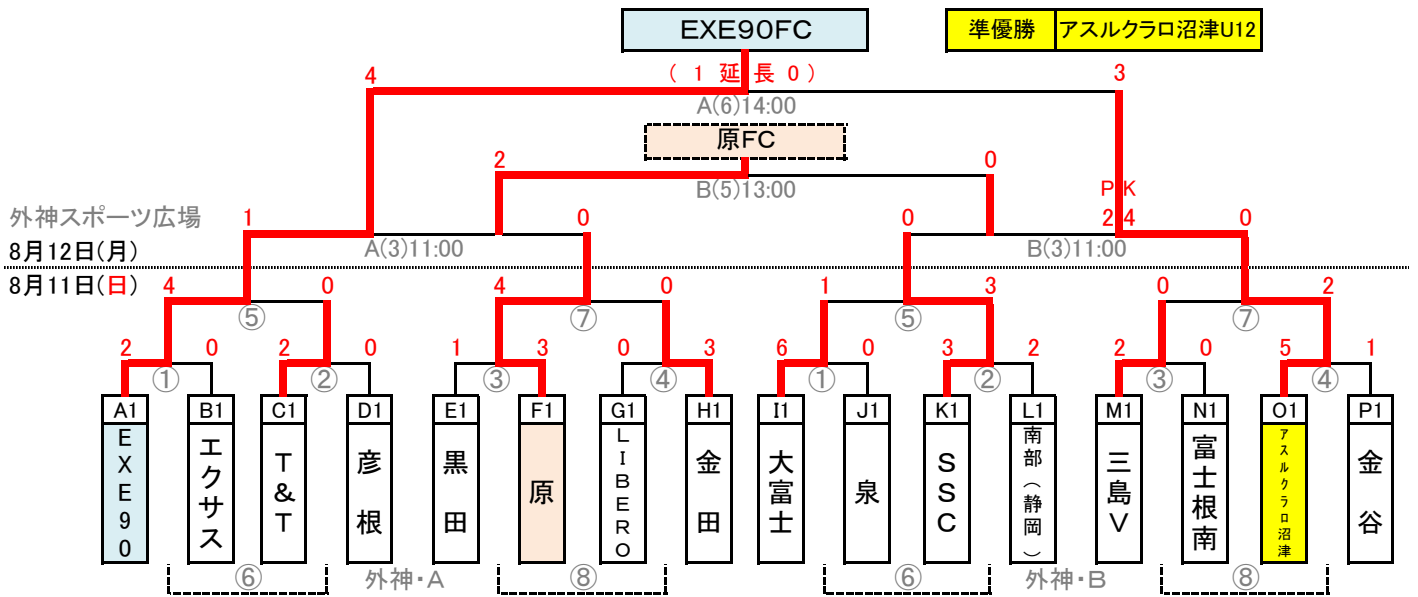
EXE90FC

準優勝 | アスルクラロ沼津U12

4
(1延長0)
3
A(6)14:00

原FC

2
0
B(5)13:00
PK

外神スポーツ広場
8月12日(月)
8月11日(日)

1
0
A(3)11:00
0
2 4
0
B(3)11:00

4
0
⑤
4
0
⑦
1
3
⑤
0
2
⑦

2
0
①
2
0
②
1
3
③
0
3
④
6
0
①
3
2
②
2
0
③
5
1
④

A1 EXE90
B1 エクサス
C1 T&T
D1 彦根
E1 黒田
F1 原
G1 LIBERO
H1 金田
I1 大富士
J1 泉
K1 SSC
L1 南部(静岡)
M1 三島V
N1 富士根南
O1 アスルクラロ沼津
P1 金谷

⑥
外神・A
⑧
⑥
外神・B
⑧